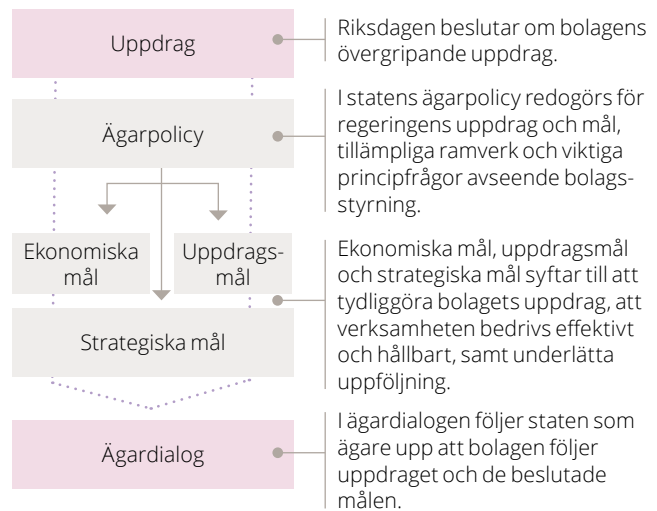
Uppdrag

Riksdagen beslutar om bolagens övergripande uppdrag.

Ägarpolicy

I statens ägarpolicy redogörs för regeringens uppdrag och mål, tillämpliga ramverk och viktiga principfrågor avseende bolagsstyrning.

Ekonomiska mål

Uppdragsmål

Strategiska mål

Ekonomiska mål, uppdragsmål och strategiska mål syftar till att tydliggöra bolagets uppdrag, att verksamheten bedrivs effektivt och hållbart, samt underlätta uppföljning.

Ägardialog

I ägardialogen följer staten som ägare upp att bolagen följer uppdraget och de beslutade målen.